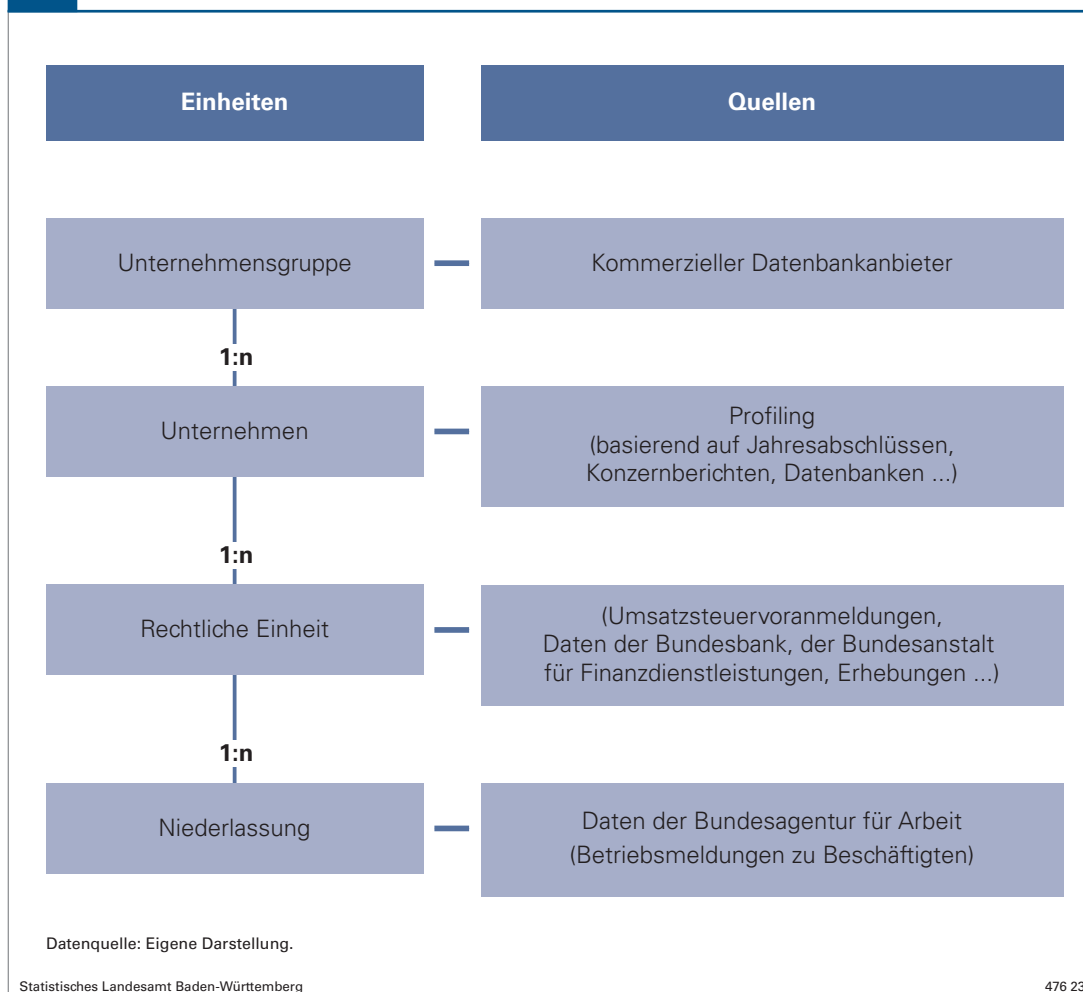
Einheiten

Quellen

Unternehmensgruppe

Kommerzieller Datenbankanbieter

1:n

Unternehmen

Profiling
(basierend auf Jahresabschlüssen, Konzernberichten, Datenbanken ...)

1:n

Rechtliche Einheit

(Umsatzsteuervoranmeldungen, Daten der Bundesbank, der Bundesanstalt für Finanzdienstleistungen, Erhebungen ...)

1:n

Niederlassung

Daten der Bundesagentur für Arbeit
(Betriebsmeldungen zu Beschäftigten)

Datenquelle: Eigene Darstellung.

Statistisches Landesamt Baden-Württemberg

476 23